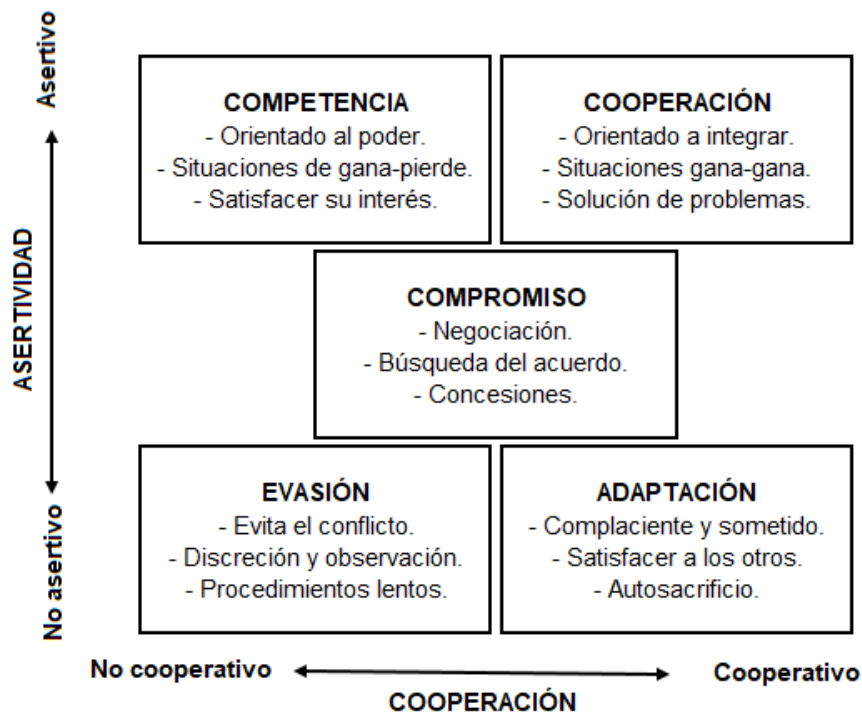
Asertivo

ASERTIVIDAD

No asertivo

COMPETENCIA
- Orientado al poder.
- Situaciones de gana-pierde.
- Satisfacer su interés.

COOPERACIÓN
- Orientado a integrar.
- Situaciones gana-gana.
- Solución de problemas.

COMPROMISO
- Negociación.
- Búsqueda del acuerdo.
- Concesiones.

EVASIÓN
- Evita el conflicto.
- Discreción y observación.
- Procedimientos lentos.

ADAPTACIÓN
- Complaciente y sometido.
- Satisfacer a los otros.
- Autosacrificio.

No cooperativo

Cooperativo

COOPERACIÓN